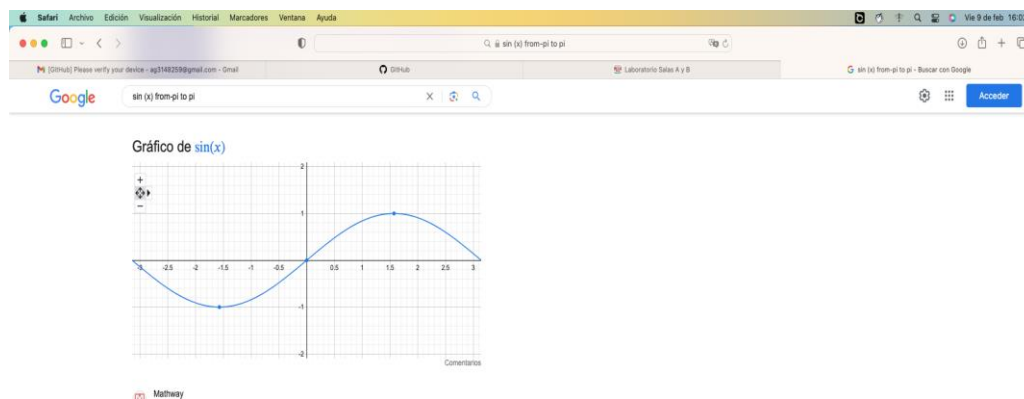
Safari Archivo Edición Visualización Historial Marcadores Ventana Ayuda

Vie 9 de feb 16:0

sin (x) from-pi to pi

[GitHub] Please verify your device - ag3148259@gmail.com - Gmail

GitHub

Laboratorio Salas A y B

sin (x) from-pi to pi - Buscar con Google

Google

sin (x) from-pi to pi

Acceder

Gráfico de $\sin(x)$

+

−

2

1

-3 -2.5 -2 -1.5 -1 -0.5 0.5 1 1.5 2 2.5 3

-1

-2

Comentarios

Mathway